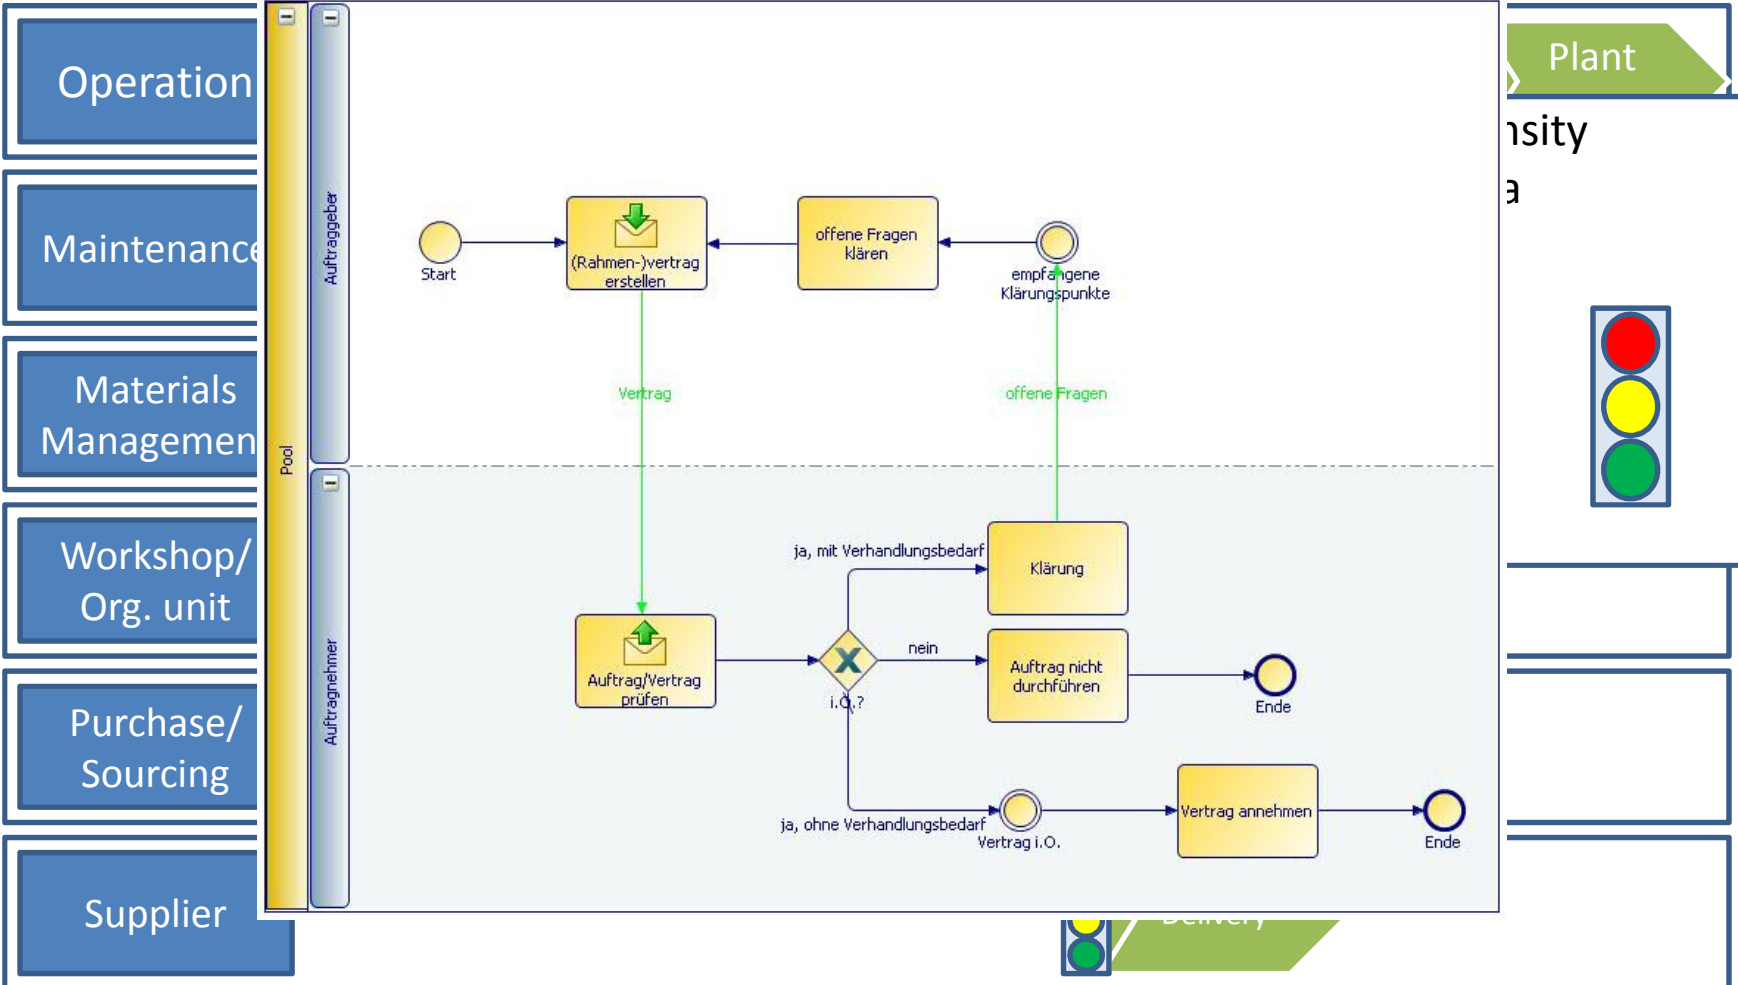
Operation

Maintenanc

Materials Managemen

Workshop/ Org. unit

Purchase/ Sourcing

Supplier

Pool

Auftraggeber

Start

(Rahmen-)vertrag erstellen

offene Fragen klären

empfangene Klärungspunkte

Vertrag

offene Fragen

Auftragnehmer

ja, mit Verhandlungsbedarf

Klärung

Auftrag/Vertrag prüfen

nein

i.O.?

Auftrag nicht durchführen

Ende

ja, ohne Verhandlungsbedarf

Vertrag i.O.

Vertrag annehmen

Ende

Plant

nsity

a